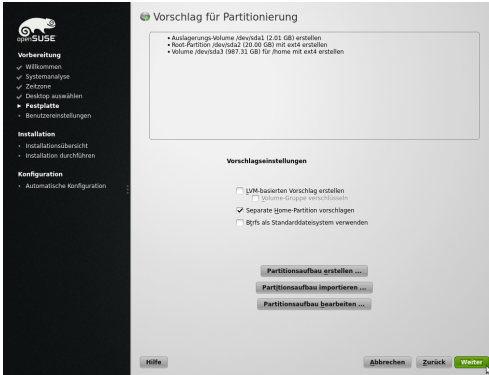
openSUSE

Vorbereitung
Willkommen
Systemanalyse
Zeitzone
Desktop auswählen
Festplatte
Benutzereinstellungen

Installation
Installationsübersicht
Installation durchführen

Konfiguration
Automatische Konfiguration

Vorschlag für Partitionierung

• Auslagerungs-Volume /dev/sda1 (2.01 GB) erstellen
• Root-Partition /dev/sda2 (20.00 GB) mit ext4 erstellen
• Volume /dev/sda3 (987.31 GB) für /home mit ext4 erstellen

Vorschlagseinstellungen

LVM-basierten Vorschlag erstellen
Volume-Gruppe verschlüsseln
Separate Home-Partition vorschlagen
Btrfs als Standarddateisystem verwenden

Partitionsaufbau erstellen ...
Partitionsaufbau importieren ...
Partitionsaufbau bearbeiten ...

Hilfe
Abbrechen
Zurück
Weiter